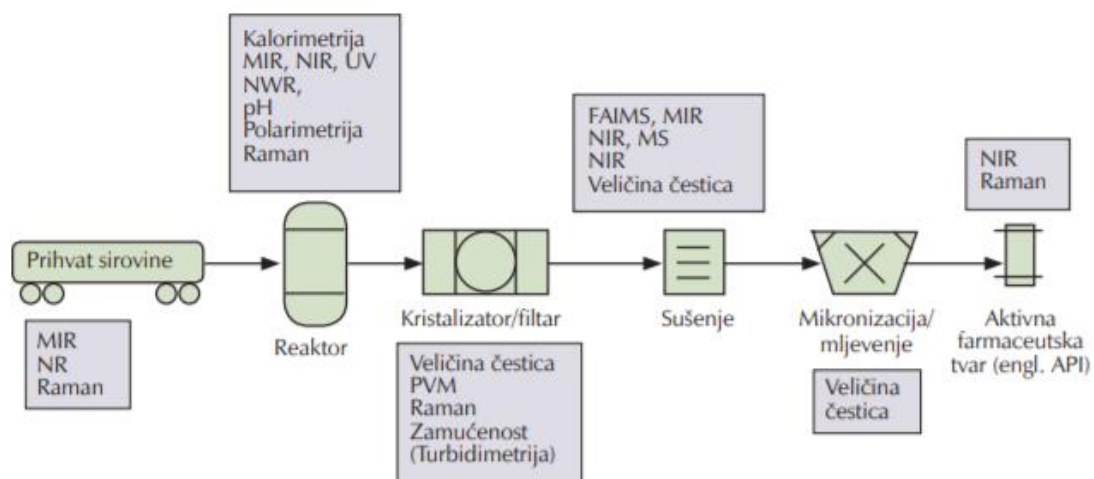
Kalorimetrija
MIR, NIR, UV
NWR,
pH
Polarimetrija
Raman

FAIMS, MIR
NIR, MS
NIR
Veličina čestica

NIR
Raman

Prihvat sirovine

MIR
NR
Raman

Reaktor

Kristalizator/filtar

Veličina čestica
PVM
Raman
Zamućenost
(Turbidimetrija)

Sušenje

Mikronizacija/
mljevenje

Veličina
čestica

Aktivna
farmaceutska
tvar (engl. API)